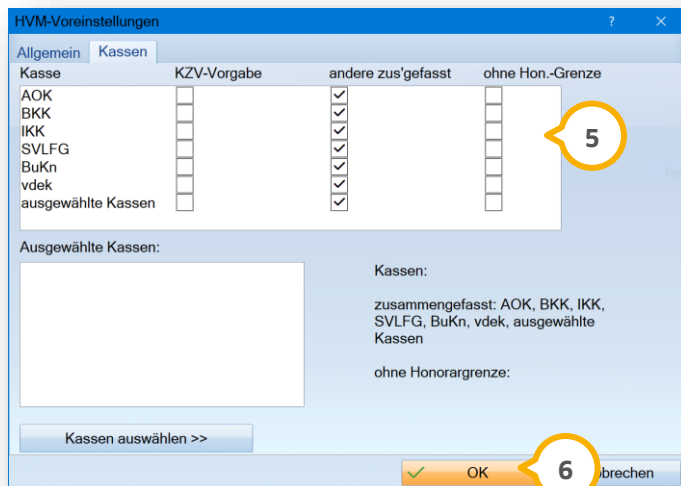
HVM-Voreinstellungen

?

Allgemein Kassen

| Kasse | KZV-Vorgabe | andere zus'gefasst | ohne Hon.-Grenze |
|---|---|---|---|
| AOK | ☐ | ☑ | ☐ |
| BKK | ☐ | ☑ | ☐ |
| IKK | ☐ | ☑ | ☐ |
| SVLFG | ☐ | ☑ | ☐ |
| BuKn | ☐ | ☑ | ☐ |
| vdek | ☐ | ☑ | ☐ |
| ausgewählte Kassen | ☐ | ☑ | ☐ |

5

Ausgewählte Kassen:

Kassen:

zusammengefasst: AOK, BKK, IKK, SVLFG, BuKn, vdek, ausgewählte Kassen

ohne Honorargrenze:

Kassen auswählen >>

OK

6

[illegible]brechen